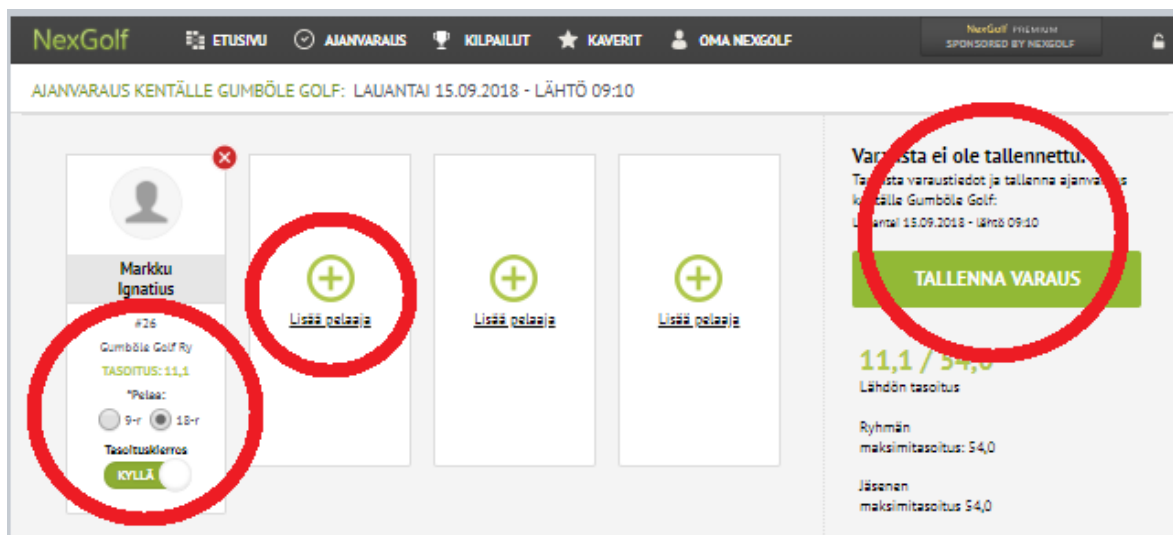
NexGolf ETUSIVU AJANVARAUS KILPAILUT KAVERIT OMA NEXGOLF NexGolf PREMIUM SPONSORED BY NEXGOLF

AJANVARAUS KENTÄLLE GUMBÖLE GOLF: LAUANTAI 15.09.2018 - LÄHTÖ 09:10

Markku Ignatius
#26
Gumböle Golf Ry
TASOITUS: 11,1
*Pelaa:
9-r 18-r
Tasoituskierros
KYLLÄ

Lisää pelaaja

Lisää pelaaja

Lisää pelaaja

Va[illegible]sta ei ole tallennettu.
Ta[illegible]sta varaustiedot ja tallenna ajanva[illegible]s k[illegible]tälle Gumböle Golf:
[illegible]ntai 15.09.2018 - lähtö 09:10

TALLENNA VARAUS

11,1 / 54,0
Lähdön tasoitus

Ryhmän maksimitasoitus: 54,0

Jäsenen maksimitasoitus 54,0